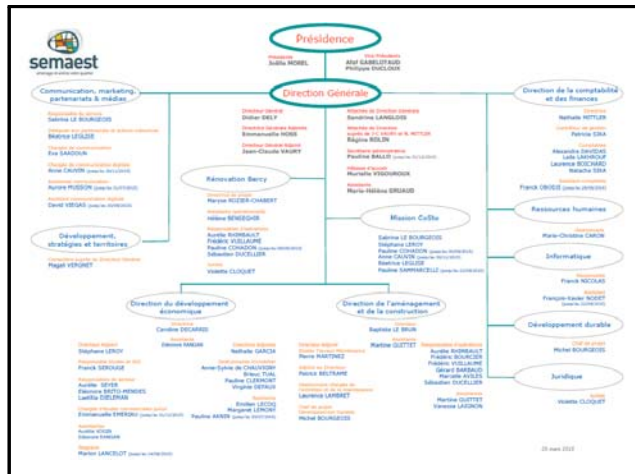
semaest
aménager et animer votre quartier

Présidence

Présidente
Joëlle MOREL

Vice-Président
Afaf GABELOTAUD
Philippe DUCLOUX

Direction Générale

Directeur Général
Didier DELY

Directeur Général Adjoint
Emmanuelle HOSS

Directeur Général Adjoint
Jean-Claude VAURY

Attachée de Direction Générale
Sandrine LANGLOIS

Secrétaire générale
Régine BOLLIN

Secrétaire permanente
Pauline BALLO

Hôtesse d'accueil
Murielle VIGOUROUX

Assistante
Marie-Hélène GRUAUX

Communication, marketing, partenariats & médias

Sabrina LE BOURGEOIS

Béatrice LEGLISE

Eva SAADOUN

Anne CAUVIN

Aurore MUSSON

David VIEGAS

Développement, stratégies et territoires

Magali VERGNET

Rénovation Bercy

Maryse ROZIER-CHABERT

Hélène BENEGHIR

Aurélie RHONEAULT
Frédéric VUILLAUME
Pauline COHADON
Sébastien DUCELLIER

Violette CLOQUET

Mission CoSto

Sabrina LE BOURGEOIS
Stéphane LEROY
Pauline COHADON
Anne CAUVIN
Béatrice LEGLISE
Pauline SAMMARCELLI

Direction de la comptabilité et des finances

Nathalie MITTLER

Patricia SIAA

Alexandra DAVIDAS
Laïla LAKHROUF
Laurence BOSCHARD
Natacha SIAA

Franck OBOSSI

Ressources humaines

Marie-Christine CARON

Informatique

Franck NICOLAS

François-Xavier NODET

Développement durable

Michel BOURGEOIS

Juridique

Violette CLOQUET

Direction du développement économique

Caroline DECARRIS

Stéphane LEROY

Franck SEROUGE

Aurélie SEYER
Eléonore BRITO-MENDES
Laetitia DIELEMAN

Emmanuelle EMERIAU

Aurélie ADGIE
Edwige DANGAN

Marion LANCELOT

Edmond DANGAN

Nathalie GARCIA

Anne-Sylvie de CHAUVIGNY
Brieuc TUAL
Pauline CLERMONT
Virginie DEPAUX

Emilien LECOQ
Margaret LEMONT
Pauline ANNER

Direction de l'aménagement et de la construction

Baptiste LE BRUN

Martine GUITTET

Pierre MARTINEZ

Patrick BELTRAME

Laurence LAPERIET

Michel BOURGEOIS

Aurélie RHONEAULT
Frédéric BOURCIER
Frédéric VUILLAUME
Gérard BARBAUD
Marcelle AVILES
Sébastien DUCELLIER

Martine GUITTET
Vanessa LAGNON

25 mars 2015